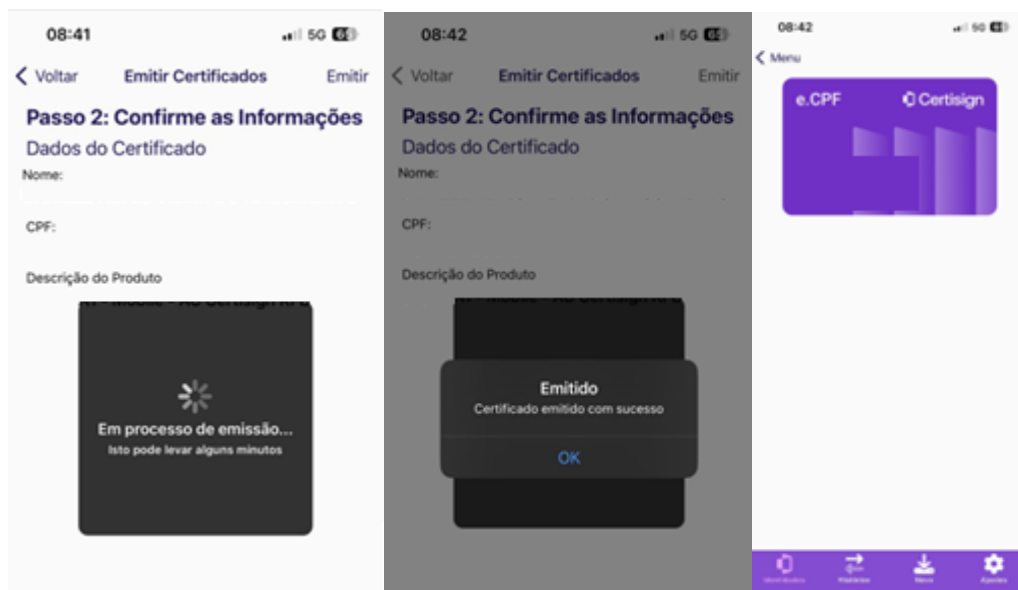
08:41
5G
< Voltar Emitir Certificados Emitir
Passo 2: Confirme as Informações
Dados do Certificado
Nome:
CPF:
Descrição do Produto
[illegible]
Em processo de emissão...
Isto pode levar alguns minutos

08:42
5G
< Voltar Emitir Certificados Emitir
Passo 2: Confirme as Informações
Dados do Certificado
Nome:
CPF:
Descrição do Produto
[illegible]
Emitido
Certificado emitido com sucesso
OK

08:42
5G
< Menu
e.CPF
Certisign
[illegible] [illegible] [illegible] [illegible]